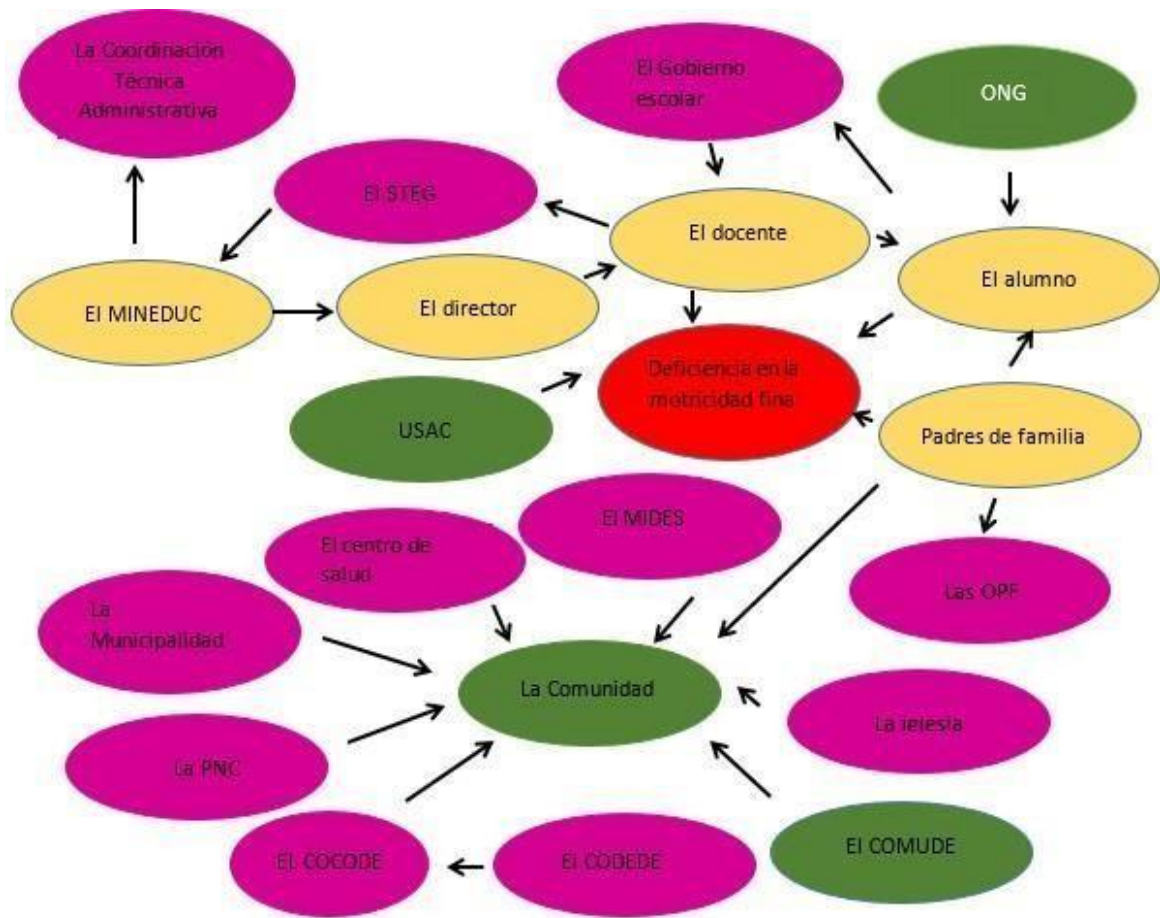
La Coordinación Técnica Administrativa

El Gobierno escolar

ONG

El STEG

El docente

El alumno

El MINEDUC

El director

Deficiencia en la motricidad fina

USAC

Padres de familia

El MIDES

El centro de salud

Las OPF

La Municipalidad

La Comunidad

La iglesia

La PNC

EL COCODE

El CODEDE

El COMUDE